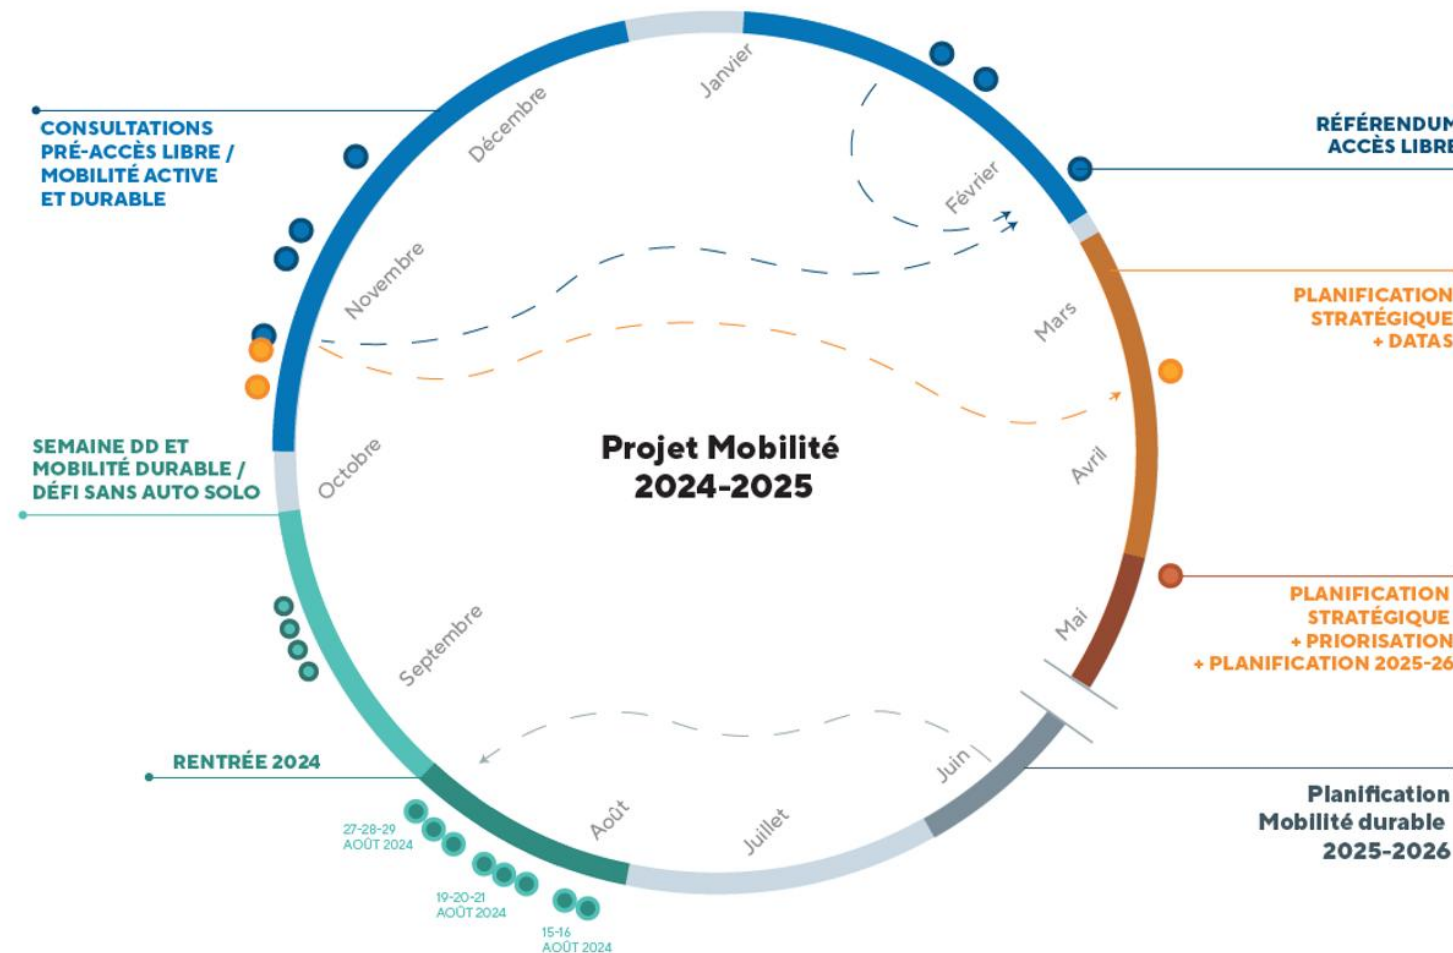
CONSULTATIONS PRÉ-ACCÈS LIBRE / MOBILITÉ ACTIVE ET DURABLE

RÉFÉRENDUM ACCÈS LIBRE

PLANIFICATION STRATÉGIQUE + DATAS

PLANIFICATION STRATÉGIQUE + PRIORISATION + PLANIFICATION 2025-26

Planification Mobilité durable 2025-2026

SEMAINE DD ET MOBILITÉ DURABLE / DÉFI SANS AUTO SOLO

RENTRÉE 2024

27-28-29 AOÛT 2024

19-20-21 AOÛT 2024

15-16 AOÛT 2024

Projet Mobilité 2024-2025

Janvier

Février

Mars

Avril

Mai

Juin

Juillet

Août

Septembre

Octobre

Novembre

Décembre